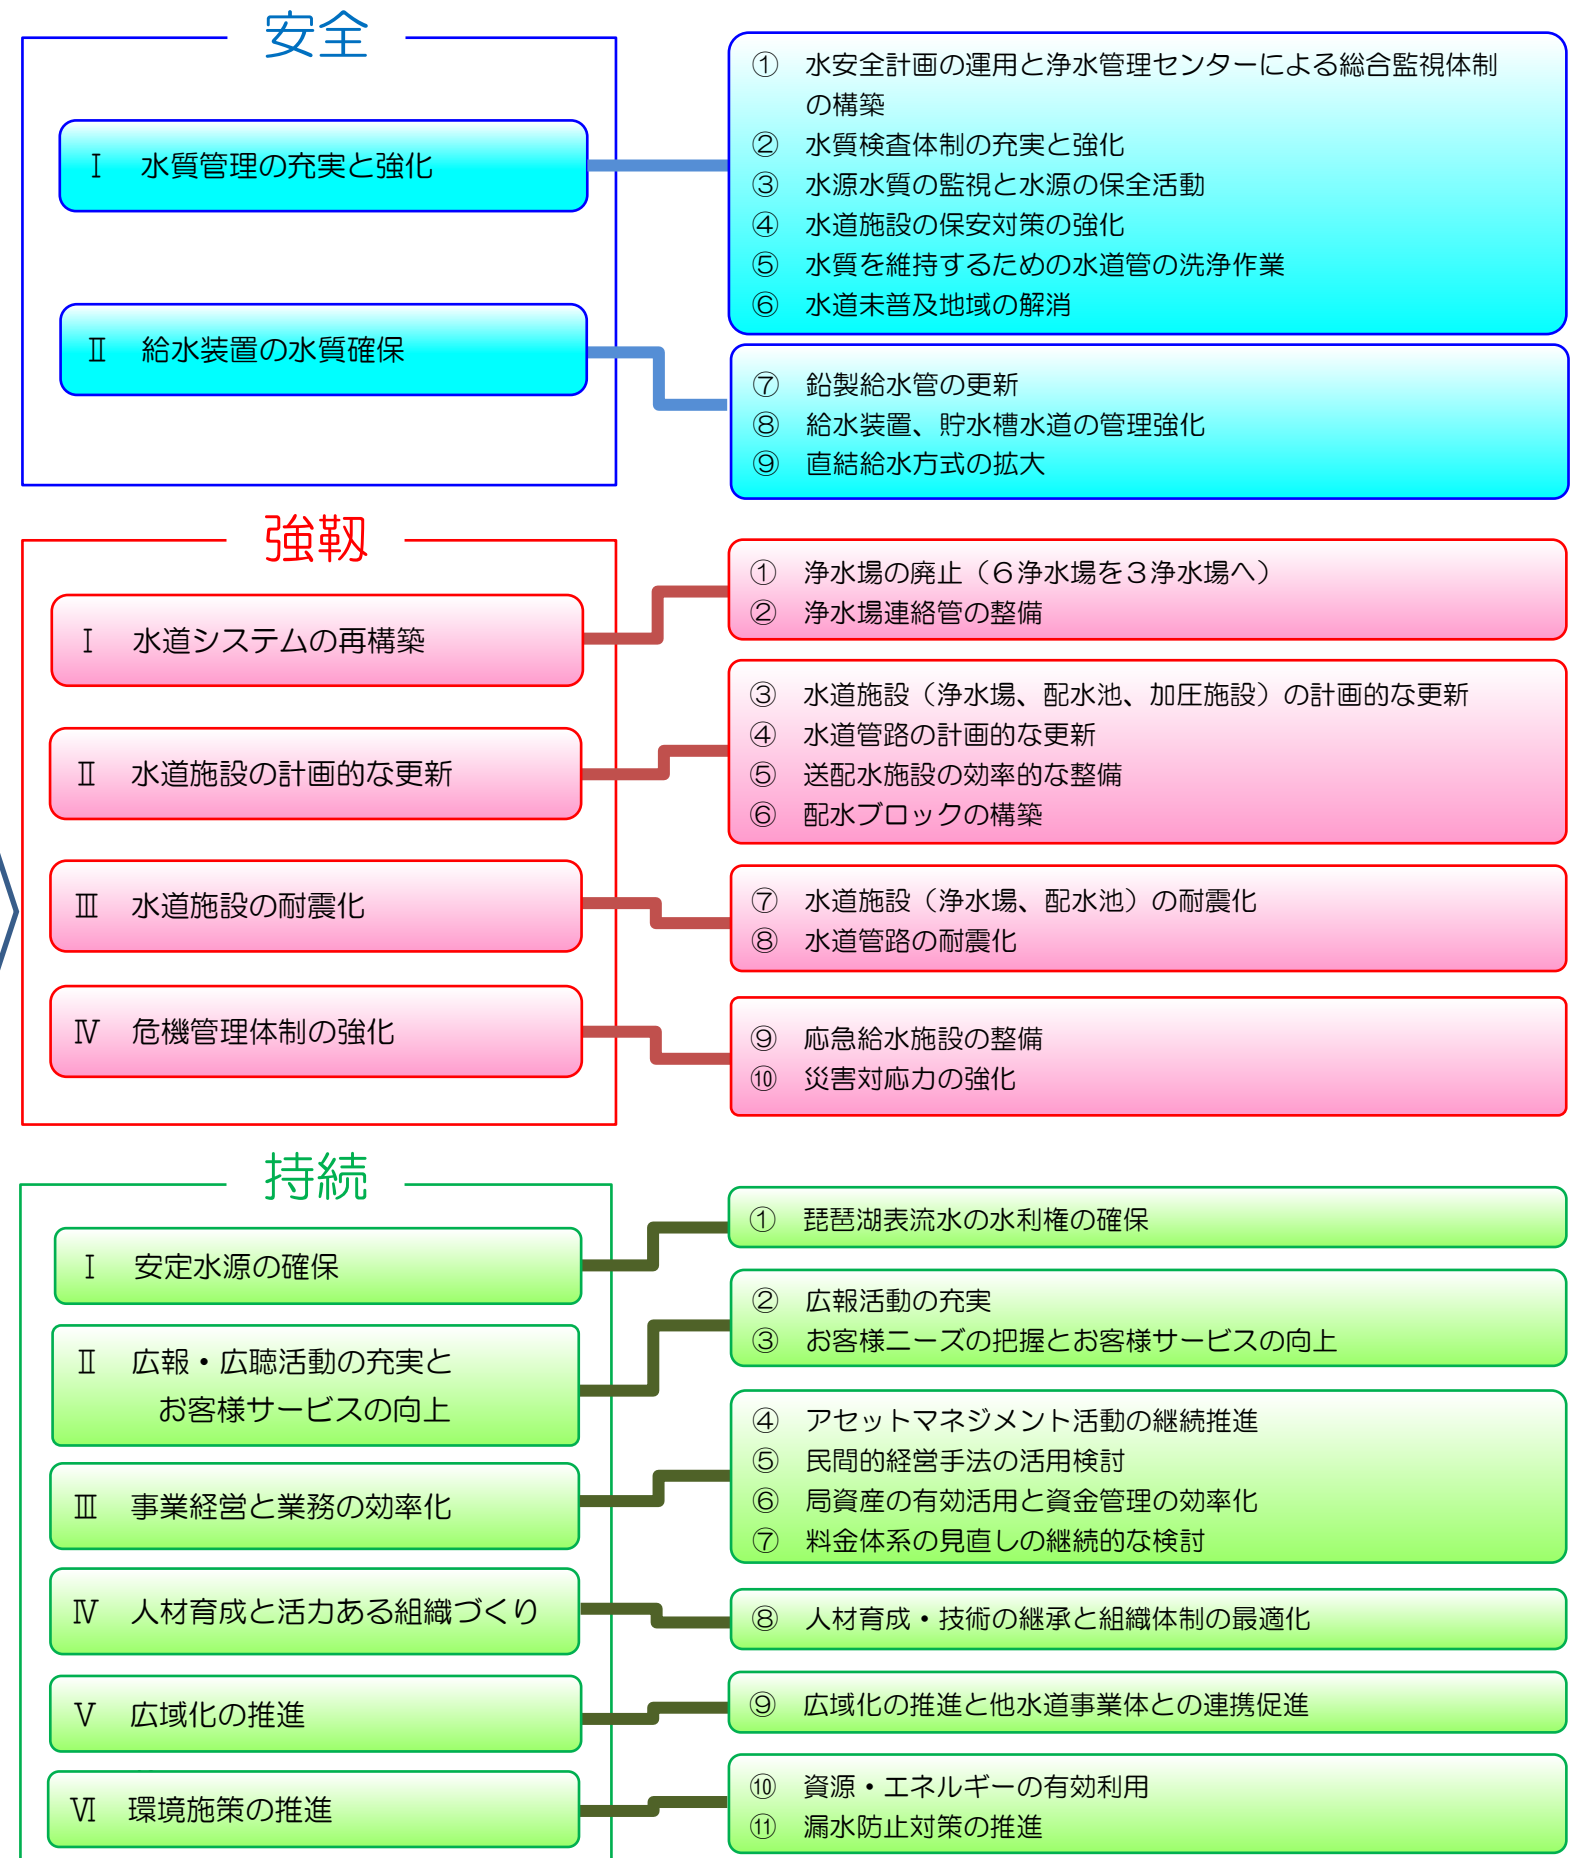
安全

Ⅰ 水質管理の充実と強化

Ⅱ 給水装置の水質確保

① 水安全計画の運用と浄水管理センターによる総合監視体制の構築
② 水質検査体制の充実と強化
③ 水源水質の監視と水源の保全活動
④ 水道施設の保安対策の強化
⑤ 水質を維持するための水道管の洗浄作業
⑥ 水道未普及地域の解消

⑦ 鉛製給水管の更新
⑧ 給水装置、貯水槽水道の管理強化
⑨ 直結給水方式の拡大

強靭

Ⅰ 水道システムの再構築

Ⅱ 水道施設の計画的な更新

Ⅲ 水道施設の耐震化

Ⅳ 危機管理体制の強化

① 浄水場の廃止（６浄水場を３浄水場へ）
② 浄水場連絡管の整備

③ 水道施設（浄水場、配水池、加圧施設）の計画的な更新
④ 水道管路の計画的な更新
⑤ 送配水施設の効率的な整備
⑥ 配水ブロックの構築

⑦ 水道施設（浄水場、配水池）の耐震化
⑧ 水道管路の耐震化

⑨ 応急給水施設の整備
⑩ 災害対応力の強化

持続

Ⅰ 安定水源の確保

Ⅱ 広報・広聴活動の充実とお客様サービスの向上

Ⅲ 事業経営と業務の効率化

Ⅳ 人材育成と活力ある組織づくり

Ⅴ 広域化の推進

Ⅵ 環境施策の推進

① 琵琶湖表流水の水利権の確保

② 広報活動の充実
③ お客様ニーズの把握とお客様サービスの向上

④ アセットマネジメント活動の継続推進
⑤ 民間的経営手法の活用検討
⑥ 局資産の有効活用と資金管理の効率化
⑦ 料金体系の見直しの継続的な検討

⑧ 人材育成・技術の継承と組織体制の最適化

⑨ 広域化の推進と他水道事業体との連携促進

⑩ 資源・エネルギーの有効利用
⑪ 漏水防止対策の推進